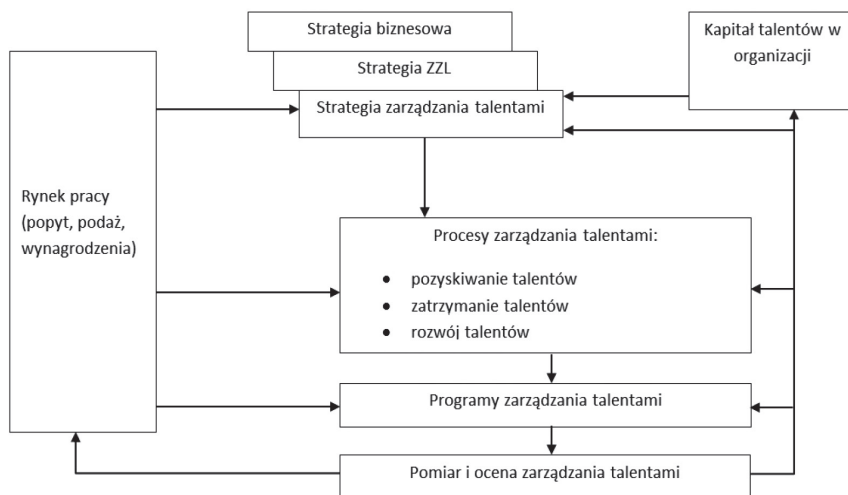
Strategia biznesowa

Strategia ZZL

Strategia zarządzania talentami

Kapitał talentów w organizacji

Rynek pracy (popyt, podaż, wynagrodzenia)

Procesy zarządzania talentami:

- pozyskiwanie talentów
- zatrzymanie talentów
- rozwój talentów

Programy zarządzania talentami

Pomiar i ocena zarządzania talentami